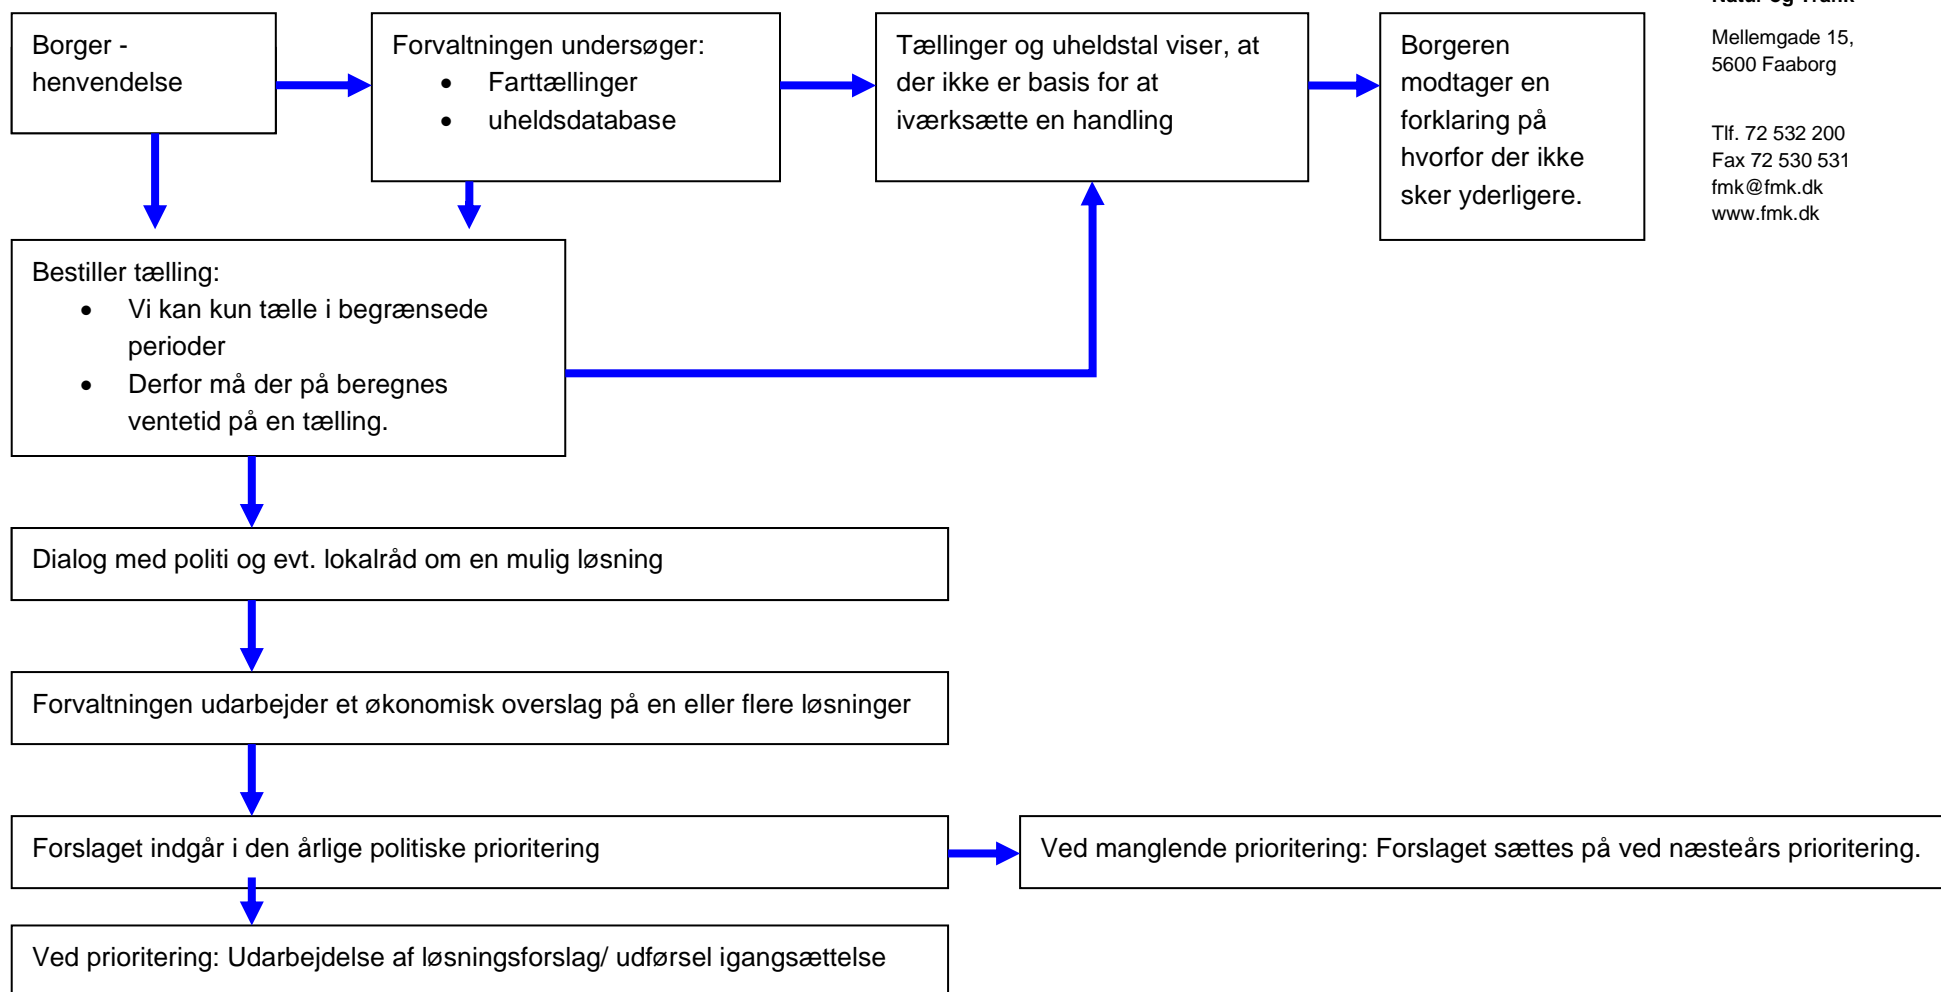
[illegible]

Mellemgade 15, 5600 Faaborg

Tlf. 72 532 200
Fax 72 530 531
fmk@fmk.dk
www.fmk.dk

Borger - henvendelse

Forvaltningen undersøger:
- Farttællinger
- uheldsdatabase

Tællinger og uheldstal viser, at der ikke er basis for at iværksætte en handling

Borgeren modtager en forklaring på hvorfor der ikke sker yderligere.

Bestiller tælling:
- Vi kan kun tælle i begrænsede perioder
- Derfor må der på beregnes ventetid på en tælling.

Dialog med politi og evt. lokalråd om en mulig løsning

Forvaltningen udarbejder et økonomisk overslag på en eller flere løsninger

Forslaget indgår i den årlige politiske prioritering

Ved manglende prioritering: Forslaget sættes på ved næsteårs prioritering.

Ved prioritering: Udarbejdelse af løsningsforslag/ udførsel igangsættelse